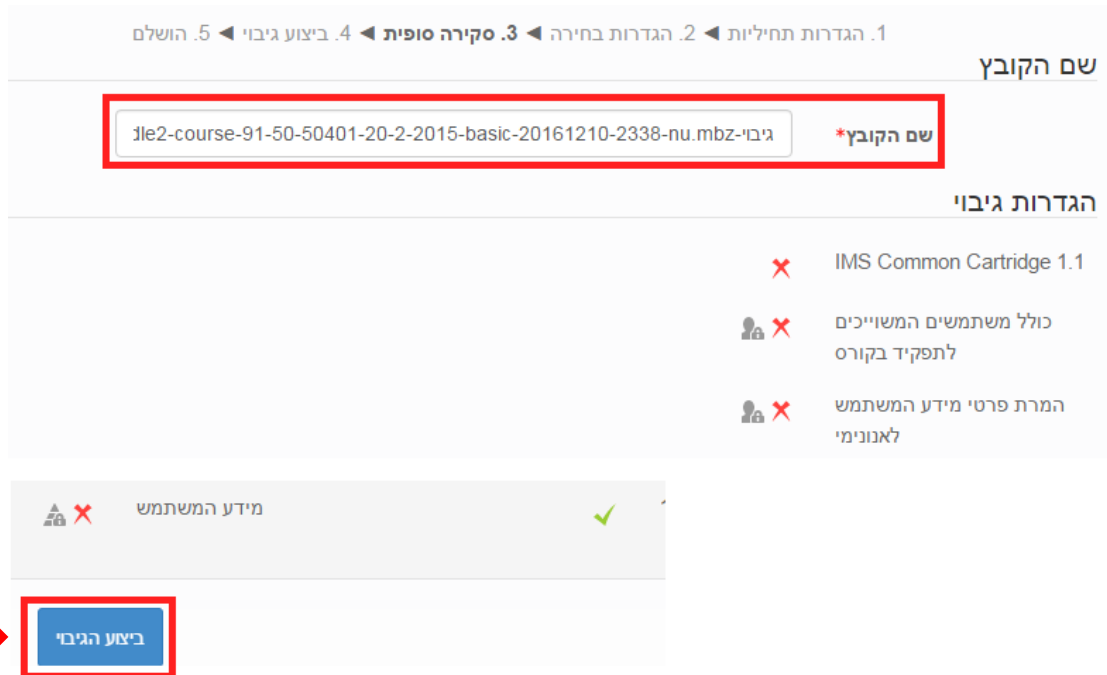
1. הגדרות תחיליות ◄ 2. הגדרות בחירה ◄ 3. סקירה סופית ◄ 4. ביצוע גיבוי ◄ 5. הושלם

שם הקובץ

שם הקובץ*
גיבוי-dle2-course-91-50-50401-20-2-2015-basic-20161210-2338-nu.mbz

הגדרות גיבוי

IMS Common Cartridge 1.1

כולל משתמשים המשוייכים לתפקיד בקורס

המרת פרטי מידע המשתמש לאנונימי

מידע המשתמש

ביצוע הגיבוי